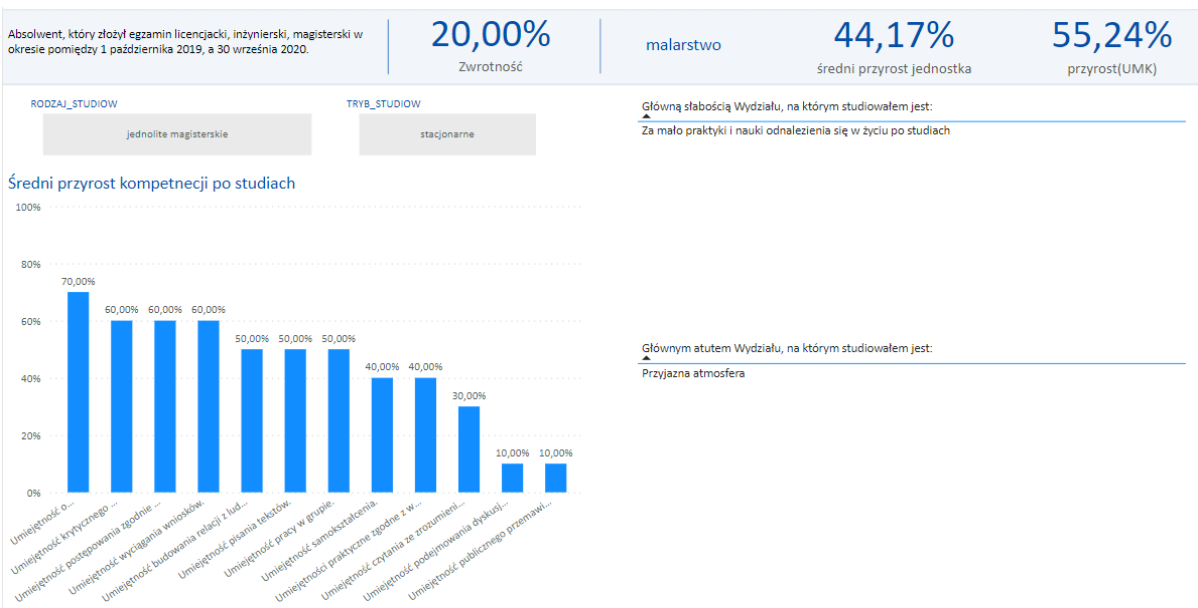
Absolwent, który złożył egzamin licencjacki, inżynierski, magisterski w okresie pomiędzy 1 października 2019, a 30 września 2020.

20,00%
Zwrotność

malarstwo

44,17%
średni przyrost jednostka

55,24%
przyrost(UMK)

RODZAJ_STUDIOW
jednolite magisterskie

TRYB_STUDIOW
stacjonarne

Średni przyrost kompetencji po studiach

100%
80%
60%
40%
20%
0%

70,00%
60,00%
60,00%
60,00%
50,00%
50,00%
50,00%
40,00%
40,00%
30,00%
10,00%
10,00%

Umiejętność o...
Umiejętność krytycznego ...
Umiejętność postępowania zgodnie ...
Umiejętność wyciągania wniosków.
Umiejętność budowania relacji z lud...
Umiejętność pisania tekstów.
Umiejętność pracy w grupie.
Umiejętność samokształcenia.
Umiejętności praktyczne zgodne z w...
Umiejętność czytania ze zrozumieni...
Umiejętność podejmowania dyskusj...
Umiejętność publicznego przemawi...

Główną słabością Wydziału, na którym studiowałem jest:
Za mało praktyki i nauki odnalezienia się w życiu po studiach

Głównym atutem Wydziału, na którym studiowałem jest:
Przyjazna atmosfera